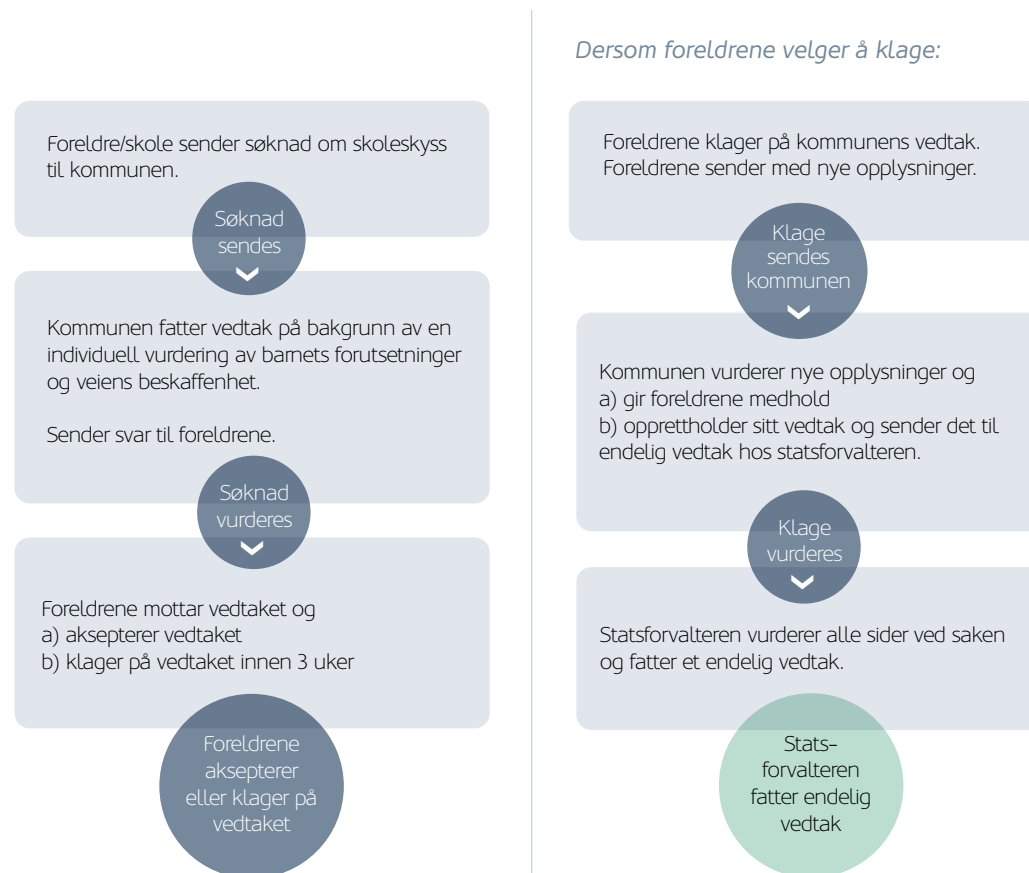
Foreldre/skole sender søknad om skoleskyss til kommunen.

Søknad sendes

Kommunen fatter vedtak på bakgrunn av en individuell vurdering av barnets forutsetninger og veiens beskaffenhet.

Sender svar til foreldrene.

Søknad vurderes

Foreldrene mottar vedtaket og
a) aksepterer vedtaket
b) klager på vedtaket innen 3 uker

Foreldrene aksepterer eller klager på vedtaket

Dersom foreldrene velger å klage:

Foreldrene klager på kommunens vedtak. Foreldrene sender med nye opplysninger.

Klage sendes kommunen

Kommunen vurderer nye opplysninger og
a) gir foreldrene medhold
b) opprettholder sitt vedtak og sender det til endelig vedtak hos statsforvalteren.

Klage vurderes

Statsforvalteren vurderer alle sider ved saken og fatter et endelig vedtak.

Statsforvalteren fatter endelig vedtak